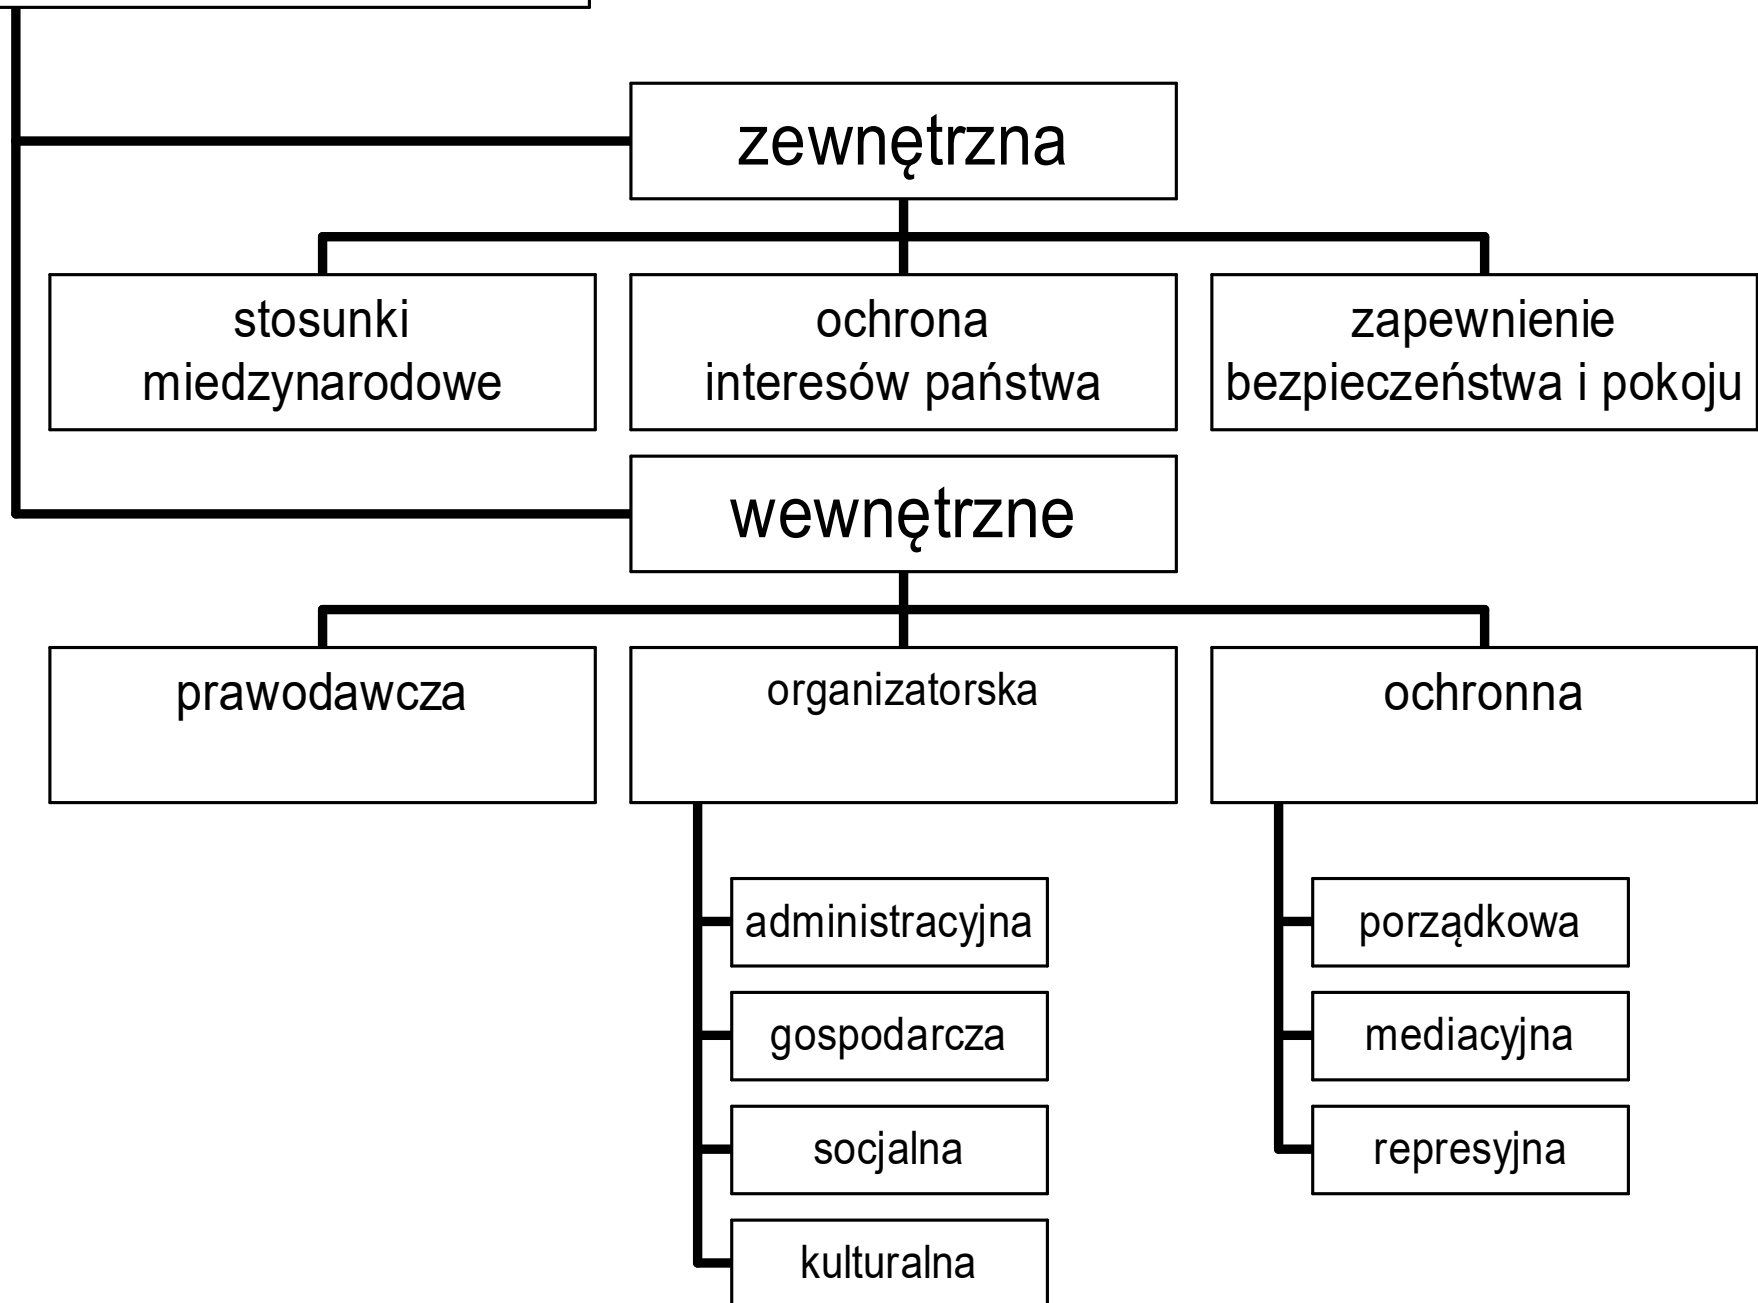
zewnętrzna

stosunki miedzynarodowe

ochrona interesów państwa

zapewnienie bezpieczeństwa i pokoju

wewnętrzne

prawodawcza

organizatorska

ochronna

administracyjna

gospodarcza

socjalna

kulturalna

porządkowa

mediacyjna

represyjna